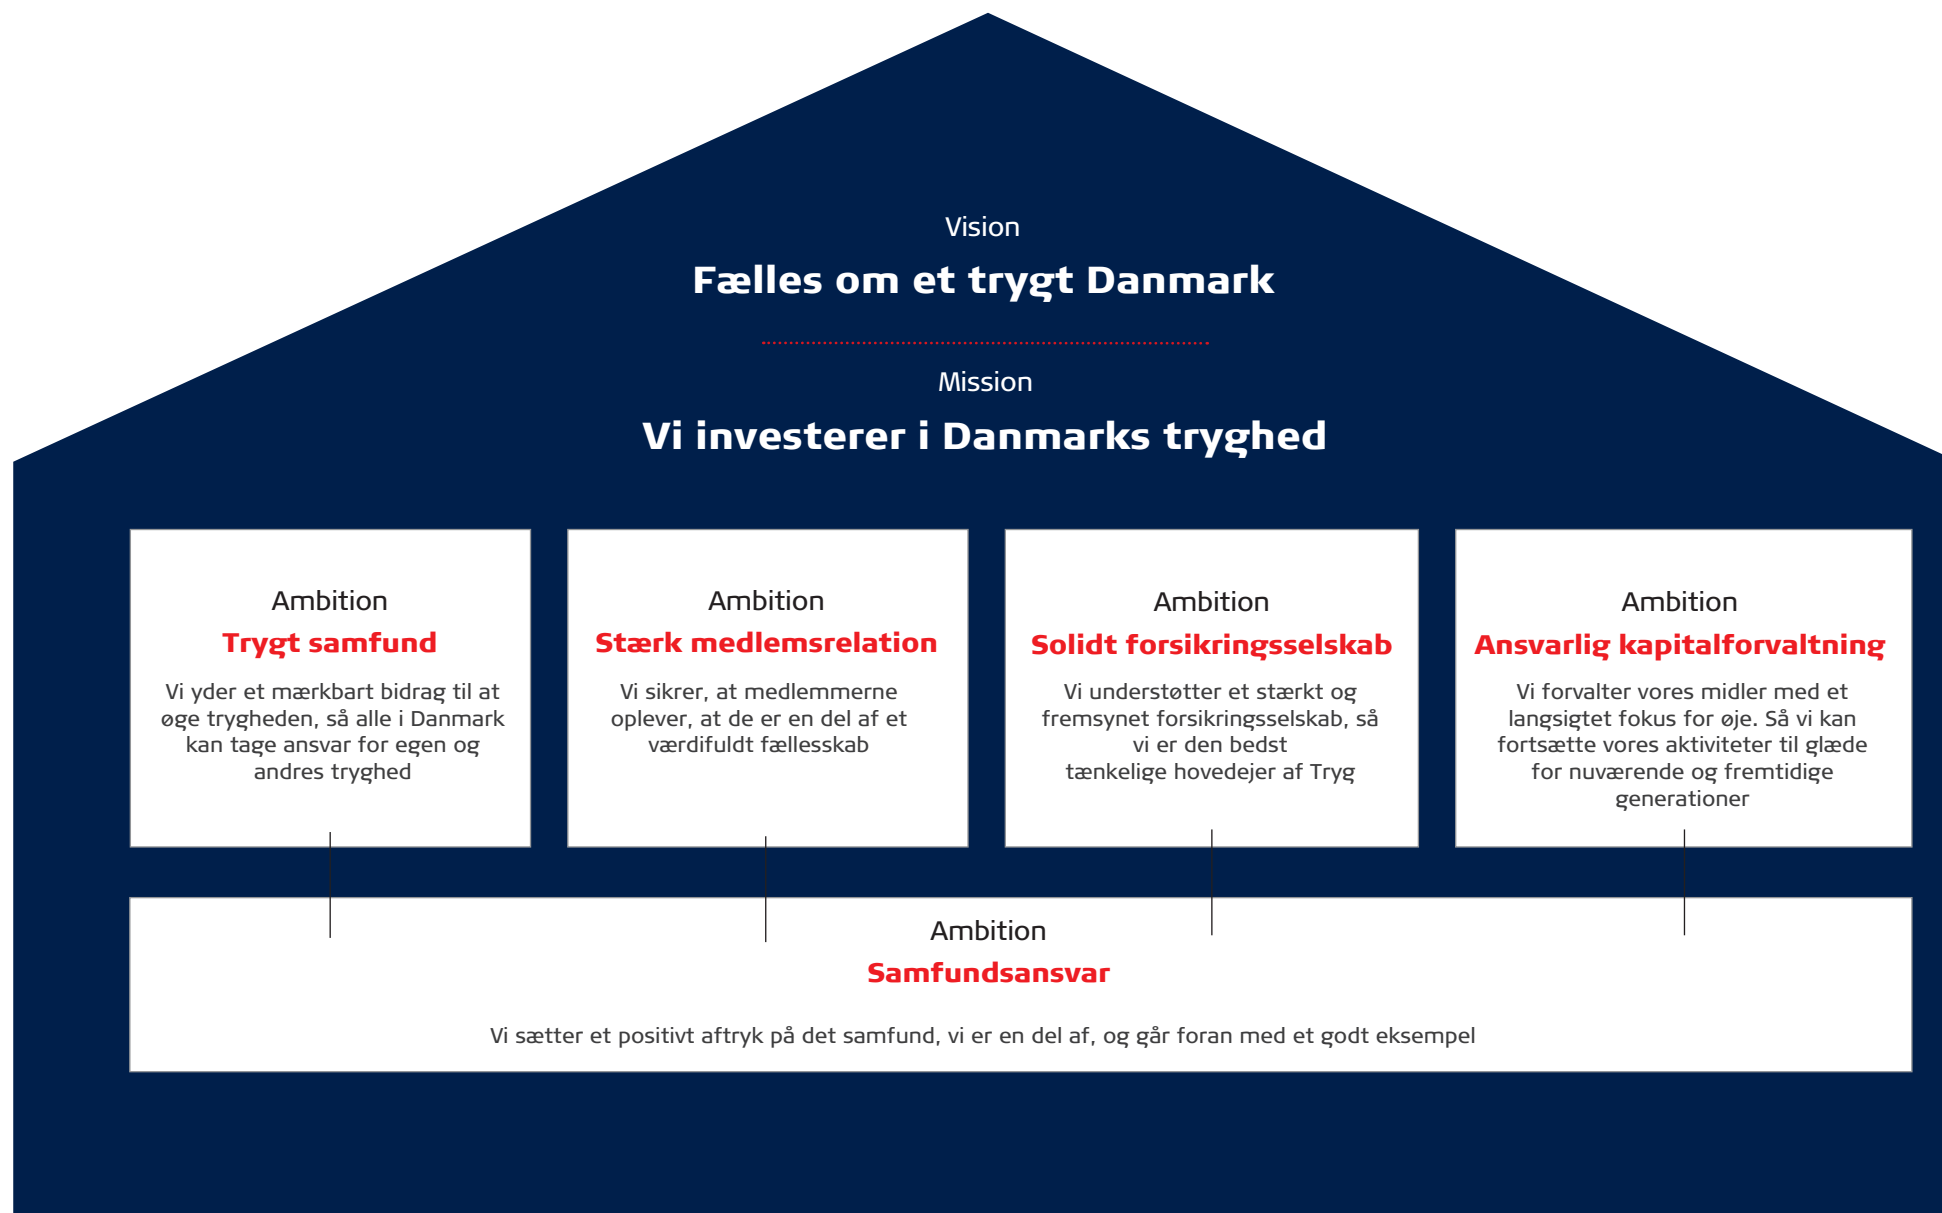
Vision

Fælles om et trygt Danmark

Mission

Vi investerer i Danmarks tryghed

Ambition

Trygt samfund

Vi yder et mærkbart bidrag til at øge trygheden, så alle i Danmark kan tage ansvar for egen og andres tryghed

Ambition

Stærk medlemsrelation

Vi sikrer, at medlemmerne oplever, at de er en del af et værdifuldt fællesskab

Ambition

Solidt forsikringsselskab

Vi understøtter et stærkt og fremsynet forsikringsselskab, så vi er den bedst tænkelige hovedejer af Tryg

Ambition

Ansvarlig kapitalforvaltning

Vi forvalter vores midler med et langsigtet fokus for øje. Så vi kan fortsætte vores aktiviteter til glæde for nuværende og fremtidige generationer

Ambition

Samfundsansvar

Vi sætter et positivt aftryk på det samfund, vi er en del af, og går foran med et godt eksempel